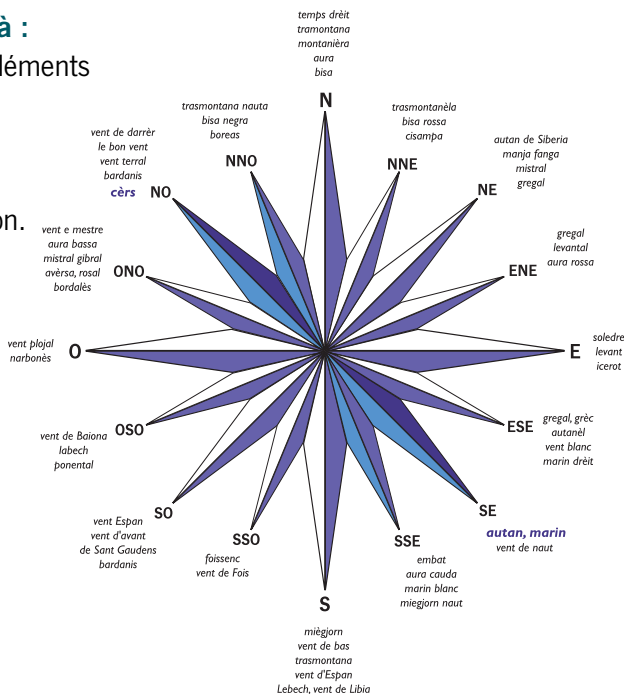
à :
éléments

on.

temps drèit
tramontana
montanièra
aura
bisa

N

trasmontana nauta
bisa negra
boreas

trasmontanèla
bisa rossa
cisampa

NNO

NNE

vent de darrèr
le bon vent
vent terral
bardanis
cèrs

NO

autan de Siberia
manja fanga
mistral
gregal

NE

vent e mestre
aura bassa
mistral gibral
avèrsa, rosal
bordalès

ONO

gregal
levantal
aura rossa

ENE

vent plojal
narbonès

O

E

soledre
levant
icerot

vent de Baiona
labech
ponental

OSO

ESE

gregal, grèc
autanèl
vent blanc
marin drèit

SO

SE

autan, marin
vent de naut

vent Espan
vent d'avant
de Sant Gaudens
bardanis

SSO

foissenc
vent de Fois

SSE

embat
aura cauda
marin blanc
miegjorn naut

S

miègjorn
vent de bas
trasmontana
vent d'Espan
Lebech, vent de Libia